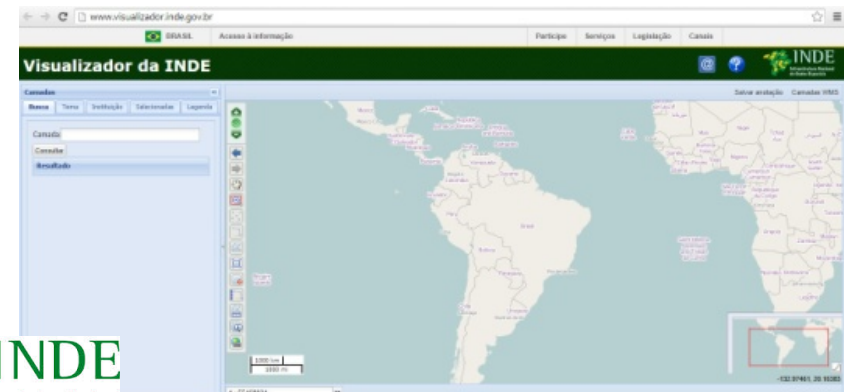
www.visualizador.inde.gov.br

BRASIL Acesso à informação Participe Serviços Legislação Canais

Visualizador da INDE

INDE

Camadas

Busca Tema Instituição Selecionadas Legenda

Camada

Consultar

Resultado

Salvar anotação Camadas WMS

1000 km
1000 mi

-132.97461, 20.10363

INDE